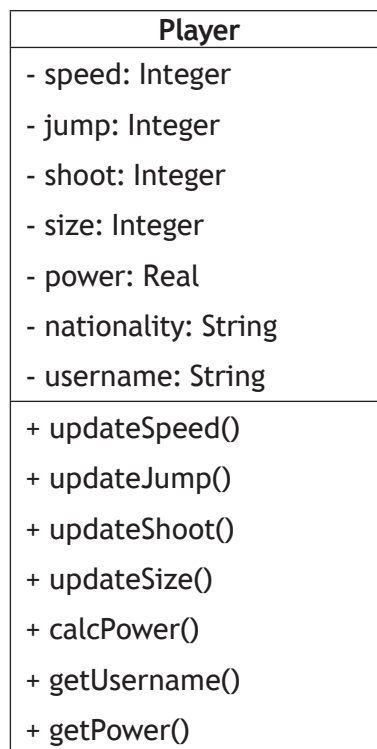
Player

- speed: Integer
- jump: Integer
- shoot: Integer
- size: Integer
- power: Real
- nationality: String
- username: String

+ updateSpeed()
+ updateJump()
+ updateShoot()
+ updateSize()
+ calcPower()
+ getUsername()
+ getPower()